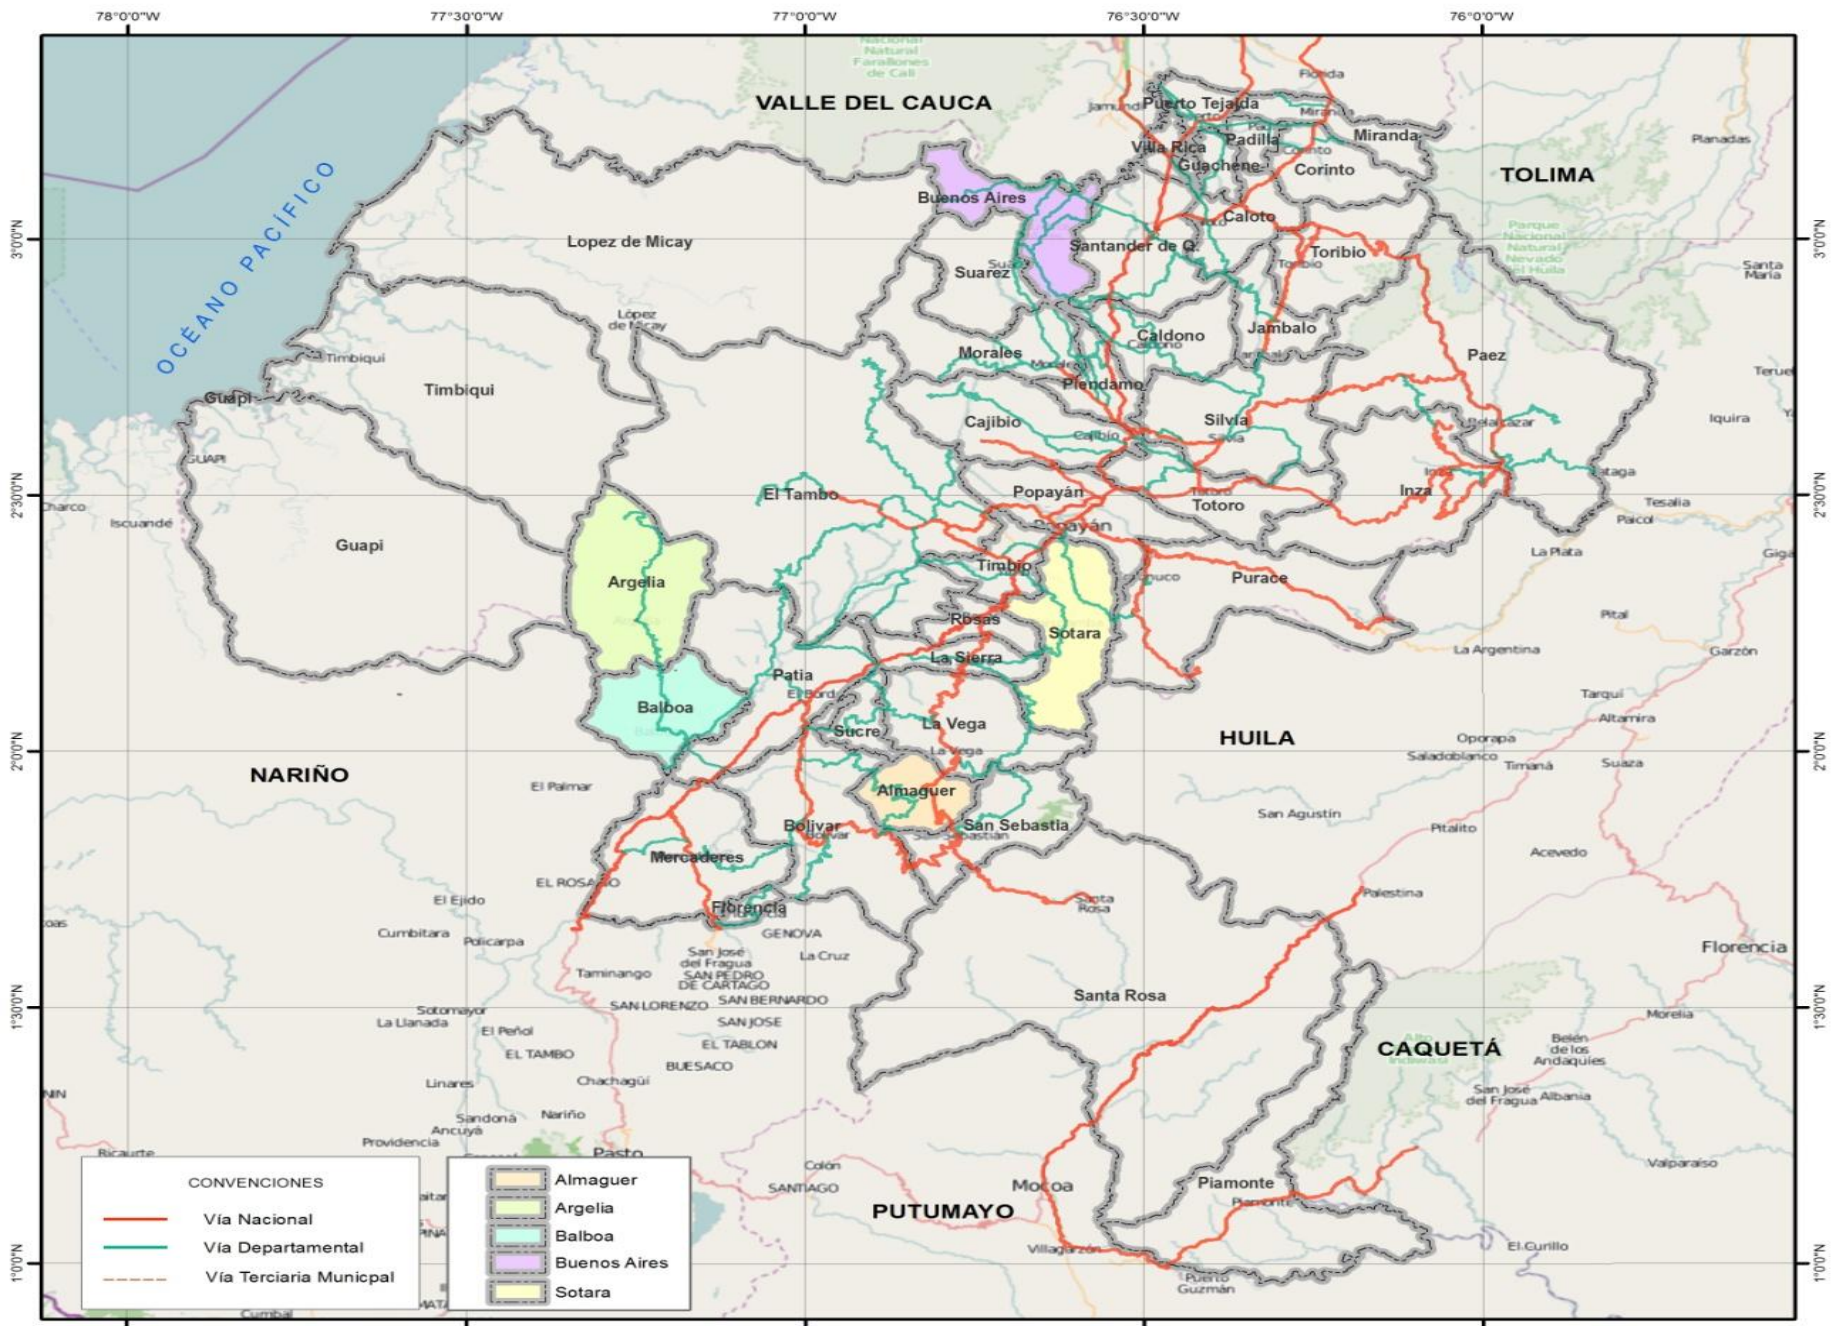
78°0'0"W
77°30'0"W
77°0'0"W
76°30'0"W
76°0'0"W

3°0'0"N
2°30'0"N
2°0'0"N
1°30'0"N
1°0'0"N

Parque Nacional Natural Farallones de Cali
VALLE DEL CAUCA
Jamundí
Florida
Puerto Tejada
Miranda
Padilla
Villa Rica
Corinto
Guachene
Miranda
Corinto
TOLIMA
Planadas
Buenos Aires
Caloto
OCÉANO PACÍFICO
Lopez de Micay
Santander de Q.
Toribio
Parque Nacional Natural Nevado del Huila
Suarez
Toribio
Santa María
López de Micay
Jambalo
Caldono
Morales
Paez
Timbiqui
Plendamo
Timbiqui
Guapi
Teruel
Silvia
Cajibio
Belalcazar
Iquira
Cajibio
Silvia
GUAPI
Inza
Ataga
El Tambo
Popayán
Totoro
Tesalia
Charco
Iscuandé
Popayán
Paicol
Guapi
La Plata
Gigante
Argelia
Timbio
Puracé
Rosas
Sotara
Pital
La Sierra
La Argentina
Garzón
Patia
El Bordo
Tarqui
Balboa
La Vega
Altamira
Sucre
Oporapa
NARIÑO
La Vega
HUILA
Saladoblanco
Timaná
Suaza
El Palmar
Almaguer
Bolivar
San Sebastia
San Agustín
Pitalito
Mercaderes
Acevedo
EL ROSARIO
Palestina
El Ejido
Florencia
Santa Rosa
Cumbitara
Policarpa
GENOVA
San José del Fragua
La Cruz
Florencia
Taminango
SAN PEDRO DE CARTAGO
SAN LORENZO
SAN BERNARDO
Sotomayor
Santa Rosa
La Llanada
SAN JOSE
Morelia
El Peñol
EL TABLON
EL TAMBO
CAQUETÁ
BUESACO
Belén de los Andaquíes
Linares
Chachagüí
San José del Fragua
Albania
Sandoná
Nariño
Ancuyá
Providencia
Pasto
Ricaurte
Colón
Valparaíso
SANTIAGO
Mocoa
Piamonte
PUTUMAYO
Piamonte
Villagarzón
El Curillo
Puerto Guzmán
Cumbal

CONVENCIONES
Vía Nacional
Vía Departamental
Vía Terciaria Municipal

Almaguer
Argelia
Balboa
Buenos Aires
Sotara